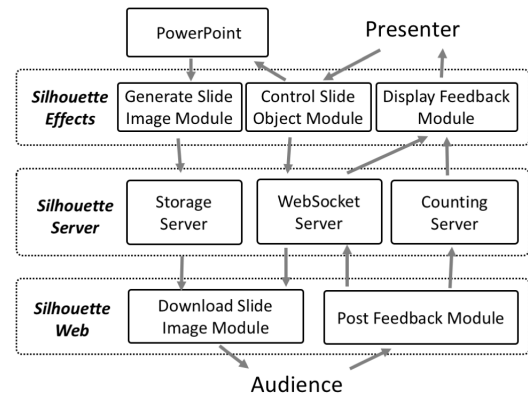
PowerPoint

Presenter

Silhouette Effects

Generate Slide Image Module

Control Slide Object Module

Display Feedback Module

Silhouette Server

Storage Server

WebSocket Server

Counting Server

Silhouette Web

Download Slide Image Module

Post Feedback Module

Audience